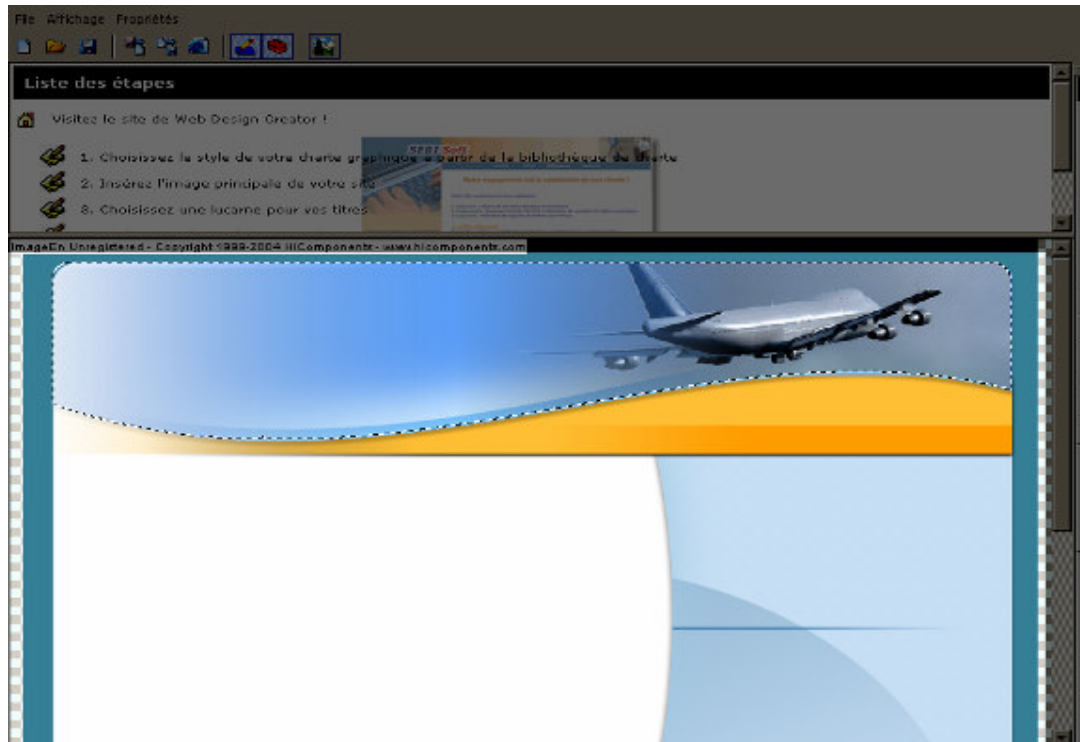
File Affichage Propriétés

Liste des étapes

Visitez le site de Web Design Creator !

1. Choisissez le style de votre charte graphique à partir de la bibliothèque de charte

2. Insérez l'image principale de votre site

3. Choisissez une lucarne pour vos titres

SEBI Soft

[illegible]

ImageEn Unregistered - Copyright 1998-2004 HiComponents - www.hicomponents.com